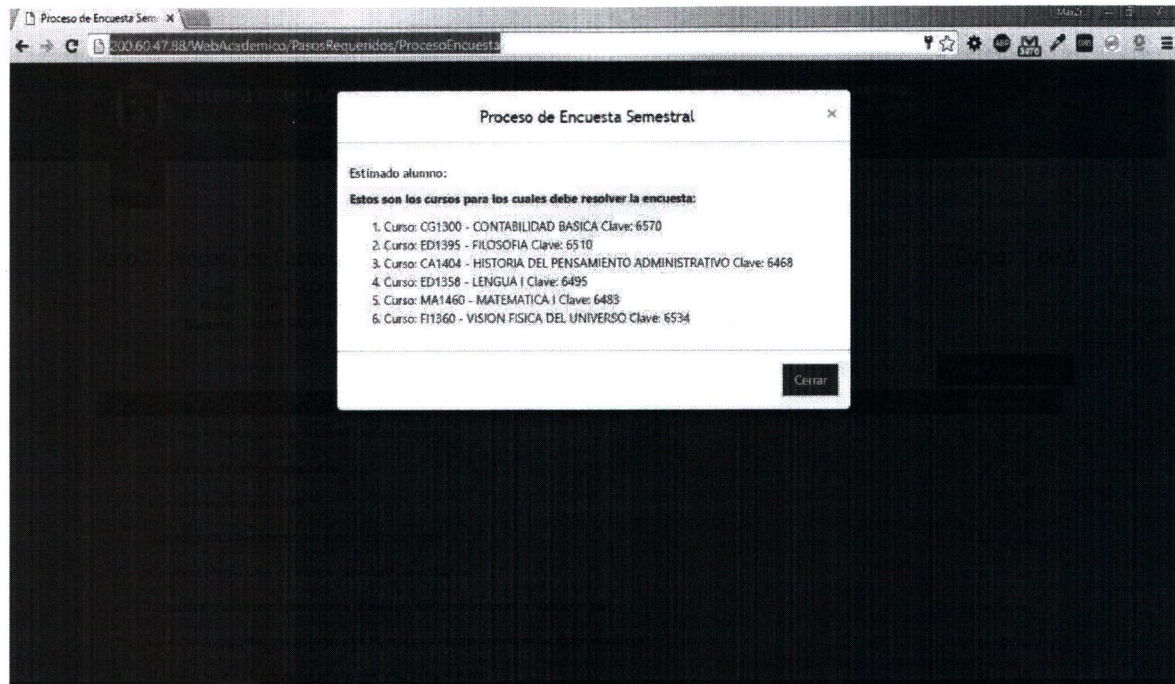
Proceso de Encuesta Sem

200.60.47.88/WebAcademico/PasosRequeridos/ProcesoEncuesta

Proceso de Encuesta Semestral

×

Estimado alumno:

Estos son los cursos para los cuales debe resolver la encuesta:

1. Curso: CG1300 - CONTABILIDAD BASICA Clave: 6570
2. Curso: ED1395 - FILOSOFIA Clave: 6510
3. Curso: CA1404 - HISTORIA DEL PENSAMIENTO ADMINISTRATIVO Clave: 6468
4. Curso: ED1358 - LENGUA I Clave: 6495
5. Curso: MA1460 - MATEMATICA I Clave: 6483
6. Curso: FI1360 - VISION FISICA DEL UNIVERSO Clave: 6534

Cerrar